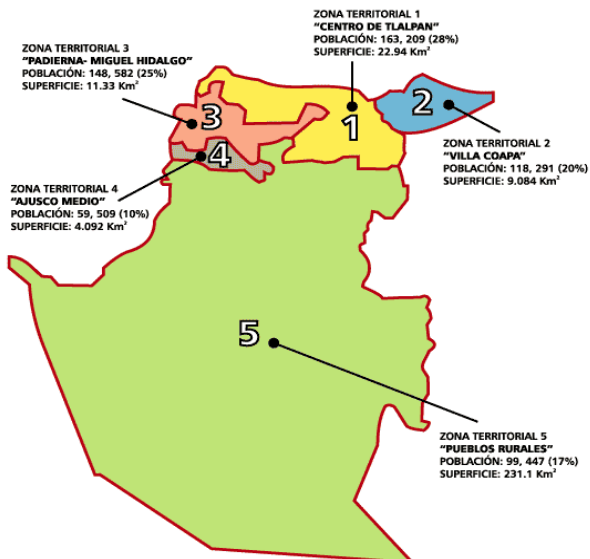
ZONA TERRITORIAL 1
"CENTRO DE TLALPAN"
POBLACIÓN: 163, 209 (28%)
SUPERFICIE: 22.94 Km$^2$

ZONA TERRITORIAL 3
"PADIERNA- MIGUEL HIDALGO"
POBLACIÓN: 148, 582 (25%)
SUPERFICIE: 11.33 Km$^2$

3

2

1

4

ZONA TERRITORIAL 2
"VILLA COAPA"
POBLACIÓN: 118, 291 (20%)
SUPERFICIE: 9.084 Km$^2$

ZONA TERRITORIAL 4
"AJUSCO MEDIO"
POBLACIÓN: 59, 509 (10%)
SUPERFICIE: 4.092 Km$^2$

5

ZONA TERRITORIAL 5
"PUEBLOS RURALES"
POBLACIÓN: 99, 447 (17%)
SUPERFICIE: 231.1 Km$^2$